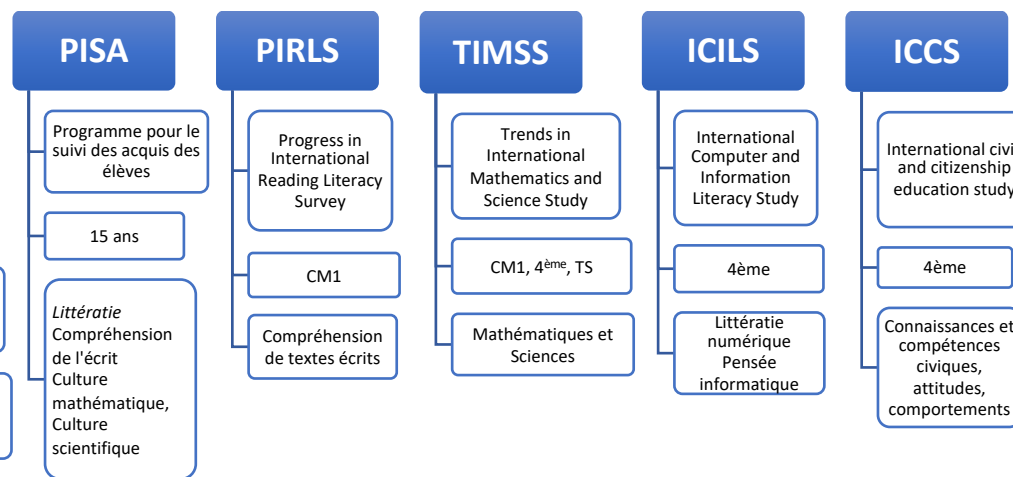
PISA

Programme pour le suivi des acquis des élèves

15 ans

*Littératie*
Compréhension de l'écrit
Culture mathématique,
Culture scientifique

PIRLS

Progress in International Reading Literacy Survey

CM1

Compréhension de textes écrits

TIMSS

Trends in International Mathematics and Science Study

CM1, 4$^{ème}$, TS

Mathématiques et Sciences

ICILS

International Computer and Information Literacy Study

4ème

Littératie numérique
Pensée informatique

ICCS

International civi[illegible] and citizenship education study

4ème

Connaissances et compétences civiques, attitudes, comportements